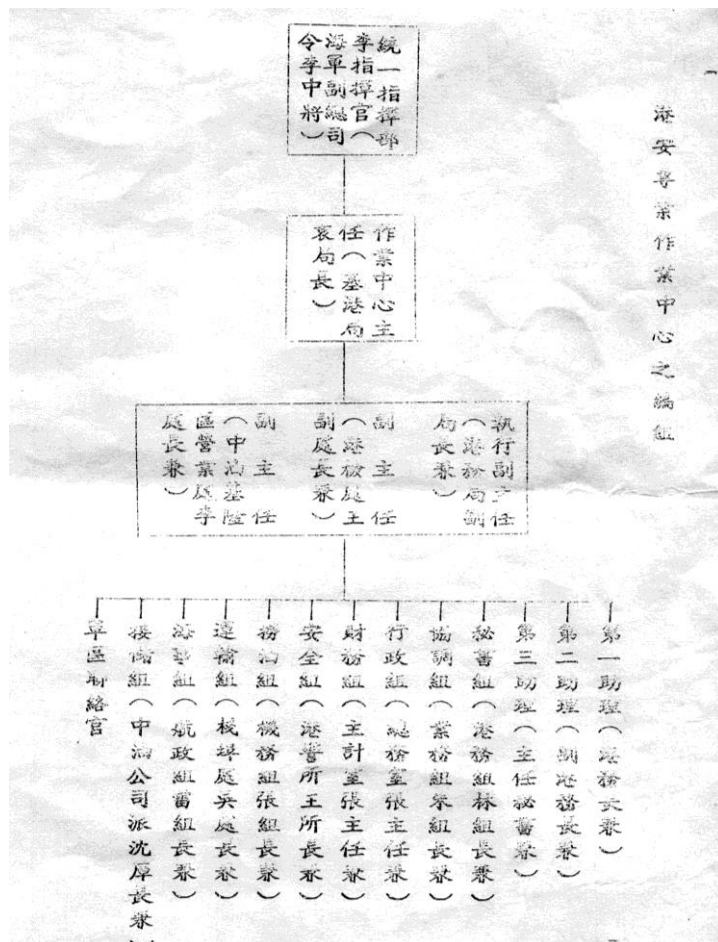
港安專案作業中心之編組

統一指揮部
參指揮官（
海軍副總司
令李中將）

作業中心主
任（基港局
袁局長）

執行副主任
（港務局李副
局長兼）

副主任
（港検處王
副處長兼）

副主任
（中油基隆
區營業處李
處長兼）

第一助理（港務長兼）
第二助理（副港務長兼）
第三助理（主任秘書兼）
秘書組（港務組林組長兼）
協調組（業務組朱組長兼）
行政組（總務室張主任兼）
財務組（主計室張主任兼）
安全組（港警所王所長兼）
務油組（機務組張組長兼）
運輸組（棧埠處吳處長兼）
港勤組（航政組雷組長兼）
後備組（中油公司派沈厚長兼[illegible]
軍區聯絡官